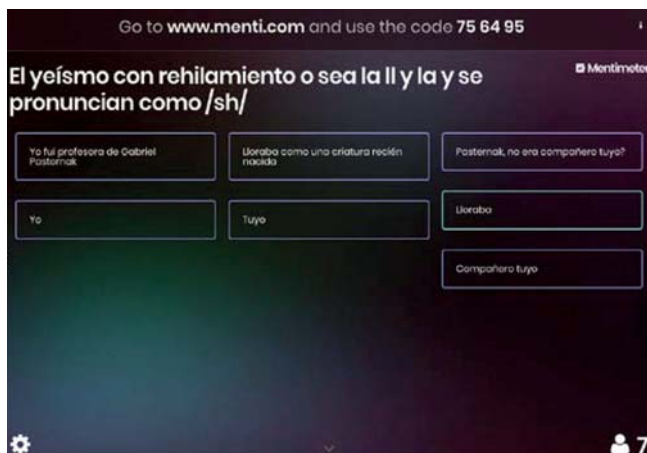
Go to www.menti.com and use the code 75 64 95

El yeísmo con rehilamiento o sea la ll y la y se pronuncian como /sh/

Mentimeter

Yo fui profesora de Gabriel Pasternak

Lloraba como una criatura recién nacida

Pasternak, no era compañero tuyo?

Yo

Tuyo

Lloraba

Compañero tuyo

7